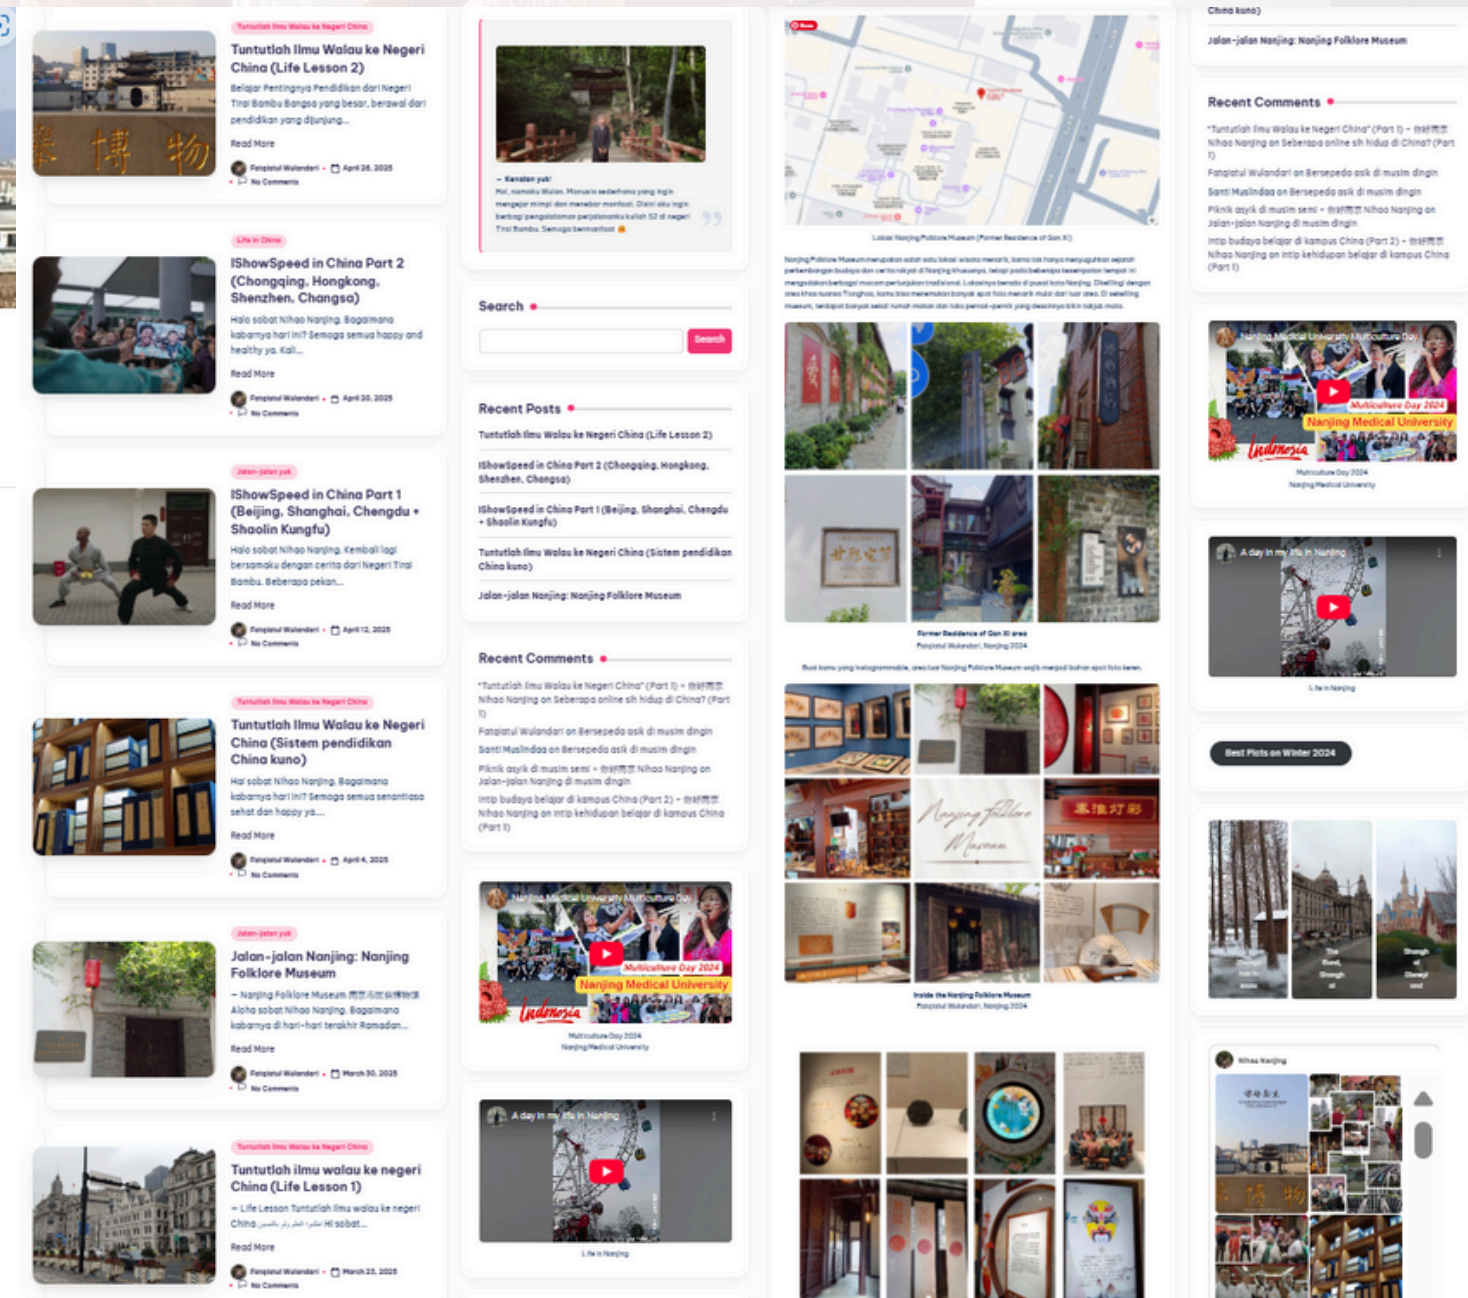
Tuntutlah Ilmu Walau ke Negeri China

Tuntutlah Ilmu Walau ke Negeri China (Life Lesson 2)

Belajar Pentingnya Pendidikan dari Negeri Tirai Bambu Bangsa yang besar, berawal dari pendidikan yang dijunjung...

Read More

Fatqiatul Wulandari • April 26, 2025 • No Comments

Life in China

IShowSpeed in China Part 2 (Chongqing, Hongkong, Shenzhen, Changsa)

Halo sobat Nihao Nanjing. Bagaimana kabarnya hari ini? Semoga semua happy and healthy ya. Kali...

Read More

Fatqiatul Wulandari • April 20, 2025 • No Comments

Jalan-jalan yuk

IShowSpeed in China Part 1 (Beijing, Shanghai, Chengdu + Shaolin Kungfu)

Halo sobat Nihao Nanjing. Kembali lagi bersamaku dengan cerita dari Negeri Tirai Bambu. Beberapa pekan...

Read More

Fatqiatul Wulandari • April 12, 2025 • No Comments

Tuntutlah Ilmu Walau ke Negeri China

Tuntutlah Ilmu Walau ke Negeri China (Sistem pendidikan China kuno)

Hai sobat Nihao Nanjing. Bagaimana kabarnya hari ini? Semoga semua senantiasa sehat dan happy ya...

Read More

Fatqiatul Wulandari • April 4, 2025 • No Comments

Jalan-jalan yuk

Jalan-jalan Nanjing: Nanjing Folklore Museum

– Nanjing Folklore Museum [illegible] Aloha sobat Nihao Nanjing. Bagaimana kabarnya di hari-hari terakhir Ramadan...

Read More

Fatqiatul Wulandari • March 30, 2025 • No Comments

Tuntutlah Ilmu Walau ke Negeri China

Tuntutlah ilmu walau ke negeri China (Life Lesson 1)

– Life Lesson Tuntutlah ilmu walau ke negeri China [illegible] Hi sobat...

Read More

Fatqiatul Wulandari • March 23, 2025 • No Comments

– Kenalan yuk!
Hai, namaku Wulan. Manusia sederhana yang ingin mengejar mimpi dan menebar manfaat. Disini aku ingin berbagi pengalaman perjalananku kuliah S2 di negeri Tirai Bambu. Semoga bermanfaat

Search

Search

Recent Posts

Tuntutlah Ilmu Walau ke Negeri China (Life Lesson 2)

IShowSpeed in China Part 2 (Chongqing, Hongkong, Shenzhen, Changsa)

IShowSpeed in China Part 1 (Beijing, Shanghai, Chengdu + Shaolin Kungfu)

Tuntutlah Ilmu Walau ke Negeri China (Sistem pendidikan China kuno)

Jalan-jalan Nanjing: Nanjing Folklore Museum

Recent Comments

"Tuntutlah Ilmu Walau ke Negeri China" (Part 1) – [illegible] Nihao Nanjing on Seberapa online sih hidup di China? (Part 1)

Fatqiatul Wulandari on Bersepeda asik di musim dingin

Santi Muslindaa on Bersepeda asik di musim dingin

Piknik asyik di musim semi – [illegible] Nihao Nanjing on Jalan-jalan Nanjing di musim dingin

Intip budaya belajar di kampus China (Part 2) – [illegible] Nihao Nanjing on Intip kehidupan belajar di kampus China (Part 1)

Nanjing Medical University Multiculture Day
Multiculture Day 2024
Nanjing Medical University
Indonesia
Multiculture Day 2024
Nanjing Medical University

A day in my life in Nanjing
Life in Nanjing

Lokasi Nanjing Folklore Museum (Former Residence of Gan Xi)

Nanjing Folklore Museum merupakan salah satu lokasi wisata menarik, kamu tak hanya menyuguhkan sejarah perkembangan budaya dan cerita rakyat di Nanjing khususnya, tetapi pada beberapa kesempatan tempat ini mengadakan berbagai macam pertunjukan tradisional. Lokasinya berada di pusat kota Nanjing. Dikelilingi dengan area khas nuansa Tionghoa, kamu bisa menemukan banyak spot foto menarik mulai dari luar area. Di sekeliling museum, terdapat banyak sekali rumah makan dan toko pernak-pernik yang desainnya bikin takjub mata.

Former Residence of Gan Xi area
Fatqiatul Wulandari, Nanjing 2024

Buat kamu yang instagrammable, area luar Nanjing Folklore Museum wajib menjadi bahan spot foto keren.

Nanjing Folklore Museum

Inside the Nanjing Folklore Museum
Fatqiatul Wulandari, Nanjing 2024

China kuno)

Jalan-jalan Nanjing: Nanjing Folklore Museum

Recent Comments

"Tuntutlah Ilmu Walau ke Negeri China" (Part 1) – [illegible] Nihao Nanjing on Seberapa online sih hidup di China? (Part 1)

Fatqiatul Wulandari on Bersepeda asik di musim dingin

Santi Muslindaa on Bersepeda asik di musim dingin

Piknik asyik di musim semi – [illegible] Nihao Nanjing on Jalan-jalan Nanjing di musim dingin

Intip budaya belajar di kampus China (Part 2) – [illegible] Nihao Nanjing on Intip kehidupan belajar di kampus China (Part 1)

Nanjing Medical University Multiculture Day
Multiculture Day 2024
Nanjing Medical University
Indonesia
Multiculture Day 2024
Nanjing Medical University

A day in my life in Nanjing
Life in Nanjing

Best Pics on Winter 2024

The Bund, Shangh ai
Shangh ai Disneyl and

Nihao Nanjing